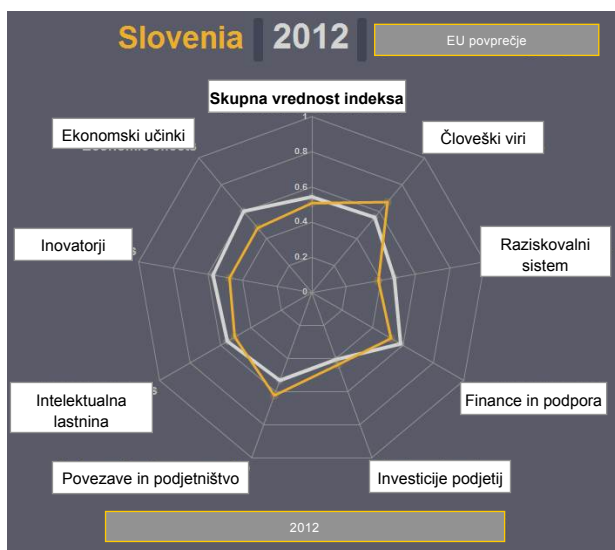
Slovenia 2012

EU povprečje

Skupna vrednost indeksa

1
0.8
0.6
0.4
0.2
0

Ekonomski učinki

Človeški viri

Inovatorji

Raziskovalni sistem

Intelektualna lastnina

Finance in podpora

Povezave in podjetništvo

Investicije podjetij

2012